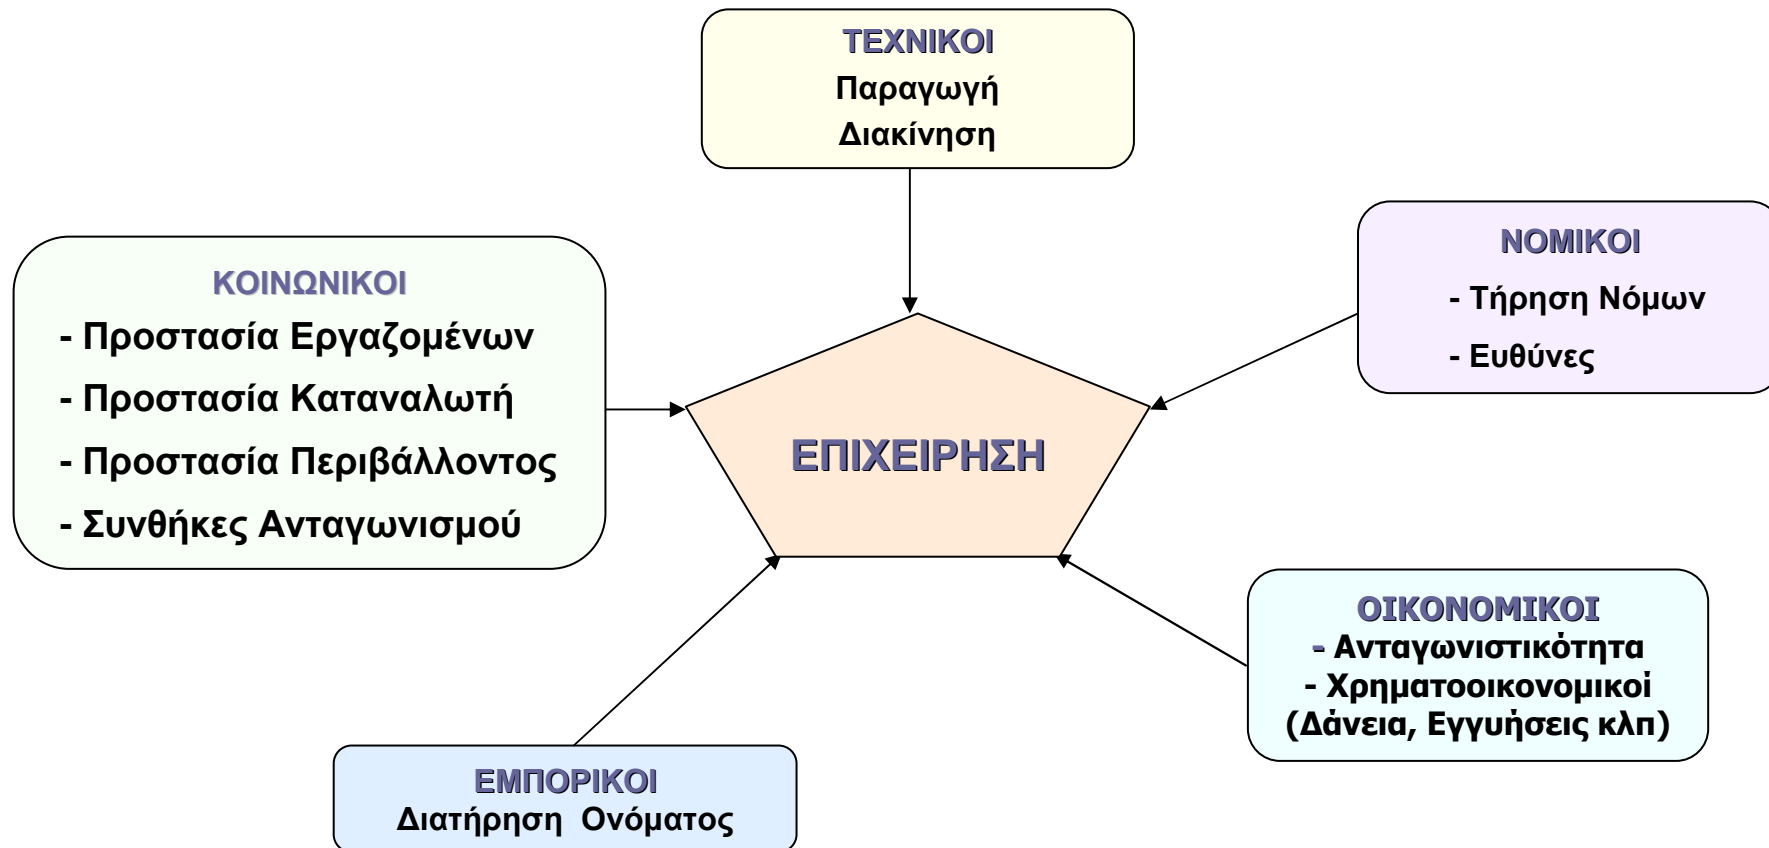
ΤΕΧΝΙΚΟΙ
Παραγωγή
Διακίνηση

ΚΟΙΝΩΝΙΚΟΙ
- Προστασία Εργαζομένων
- Προστασία Καταναλωτή
- Προστασία Περιβάλλοντος
- Συνθήκες Ανταγωνισμού

ΝΟΜΙΚΟΙ
- Τήρηση Νόμων
- Ευθύνες

ΕΠΙΧΕΙΡΗΣΗ

ΟΙΚΟΝΟΜΙΚΟΙ
- Ανταγωνιστικότητα
- Χρηματοοικονομικοί
(Δάνεια, Εγγυήσεις κλπ)

ΕΜΠΟΡΙΚΟΙ
Διατήρηση Ονόματος